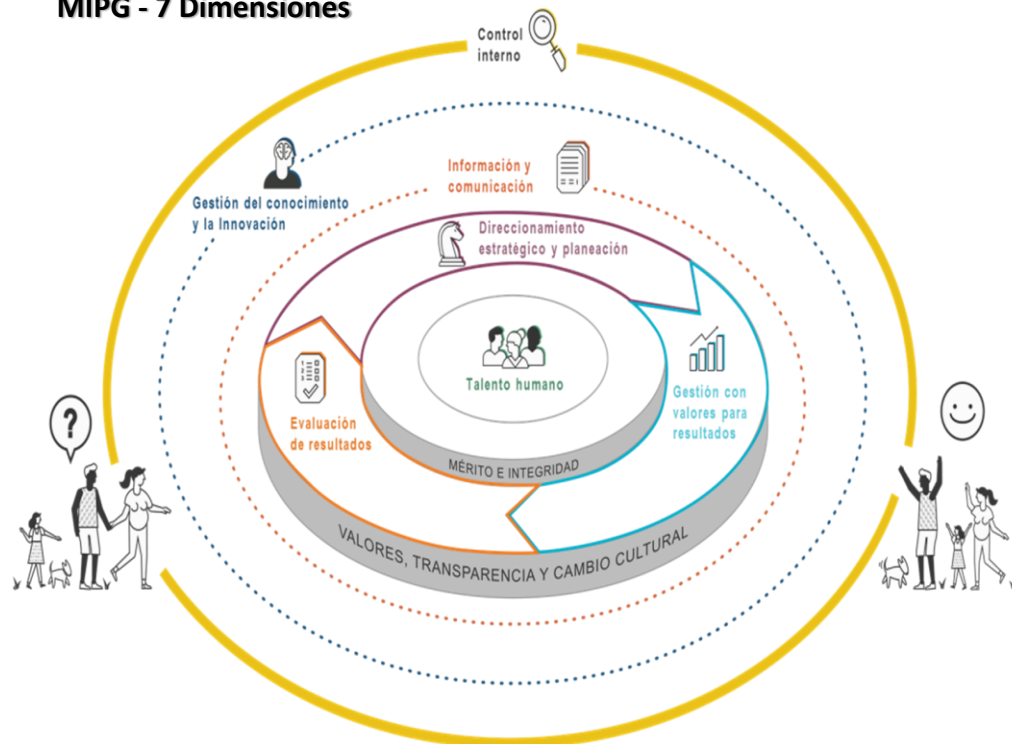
MIPG - 7 Dimensiones

Control interno

Gestión del conocimiento y la Innovación

Información y comunicación

Direccionamiento estratégico y planeación

Talento humano

Gestión con valores para resultados

Evaluación de resultados

MÉRITO E INTEGRIDAD

VALORES, TRANSPARENCIA Y CAMBIO CULTURAL

?